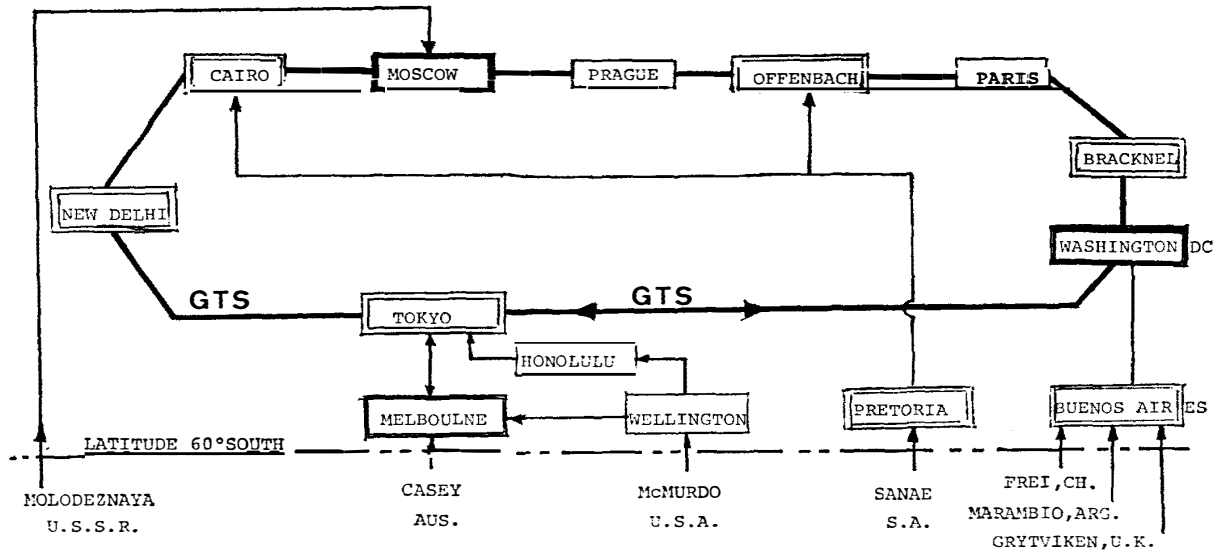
CAIRO
MOSCOW
PRAGUE
OFFENBACH
PARIS
BRACKNEL
NEW DELHI
WASHINGTON DC
GTS
TOKYO
GTS
HONOLULU
MELBOULNE
WELLINGTON
PRETORIA
BUENOS AIRES
LATITUDE 60°SOUTH
MOLODEZNAYA U.S.S.R.
CASEY AUS.
McMURDO U.S.A.
SANAE S.A.
FREI,CH.
MARAMBIO,ARG.
GRYTVIKEN,U.K.